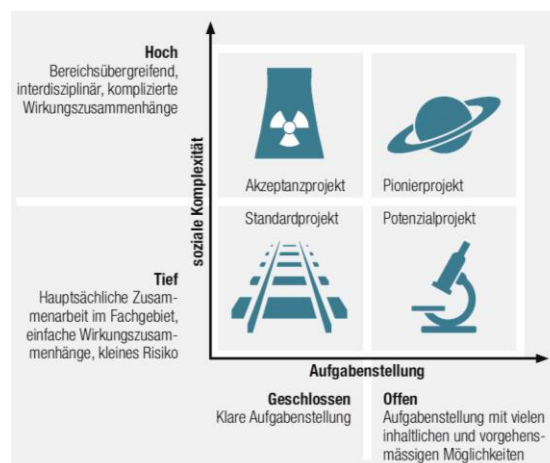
Hoch
Bereichsübergreifend, interdisziplinär, komplizierte Wirkungszusammenhänge

soziale Komplexität

Akzeptanzprojekt

Pionierprojekt

Standardprojekt

Potenzialprojekt

Tief
Hauptsächliche Zusammenarbeit im Fachgebiet, einfache Wirkungszusammenhänge, kleines Risiko

Aufgabenstellung

Geschlossen
Klare Aufgabenstellung

Offen
Aufgabenstellung mit vielen inhaltlichen und vorgehensmässigen Möglichkeiten